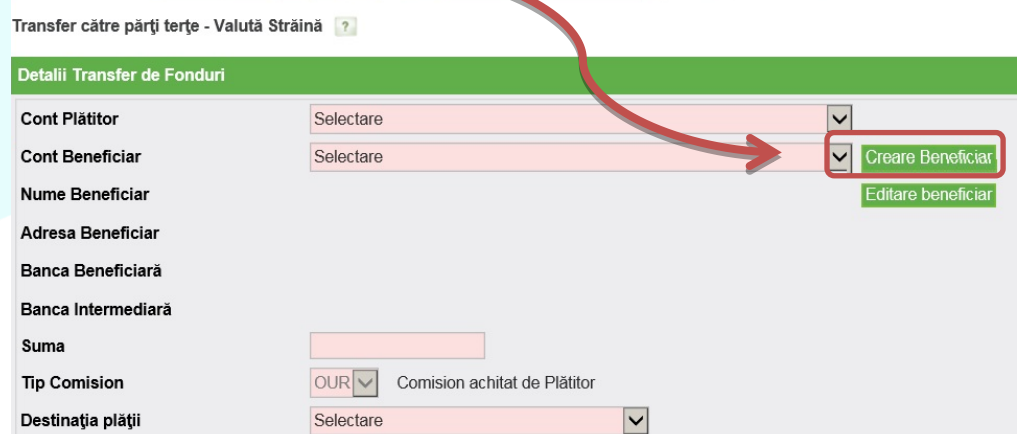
Transfer către părţi terţe - Valută Străină ?

Detalii Transfer de Fonduri

Cont Plătitor Selectare

Cont Beneficiar Selectare Creare Beneficiar

Nume Beneficiar Editare beneficiar

Adresa Beneficiar

Banca Beneficiară

Banca Intermediară

Suma

Tip Comision OUR Comision achitat de Plătitor

Destinaţia plăţii Selectare